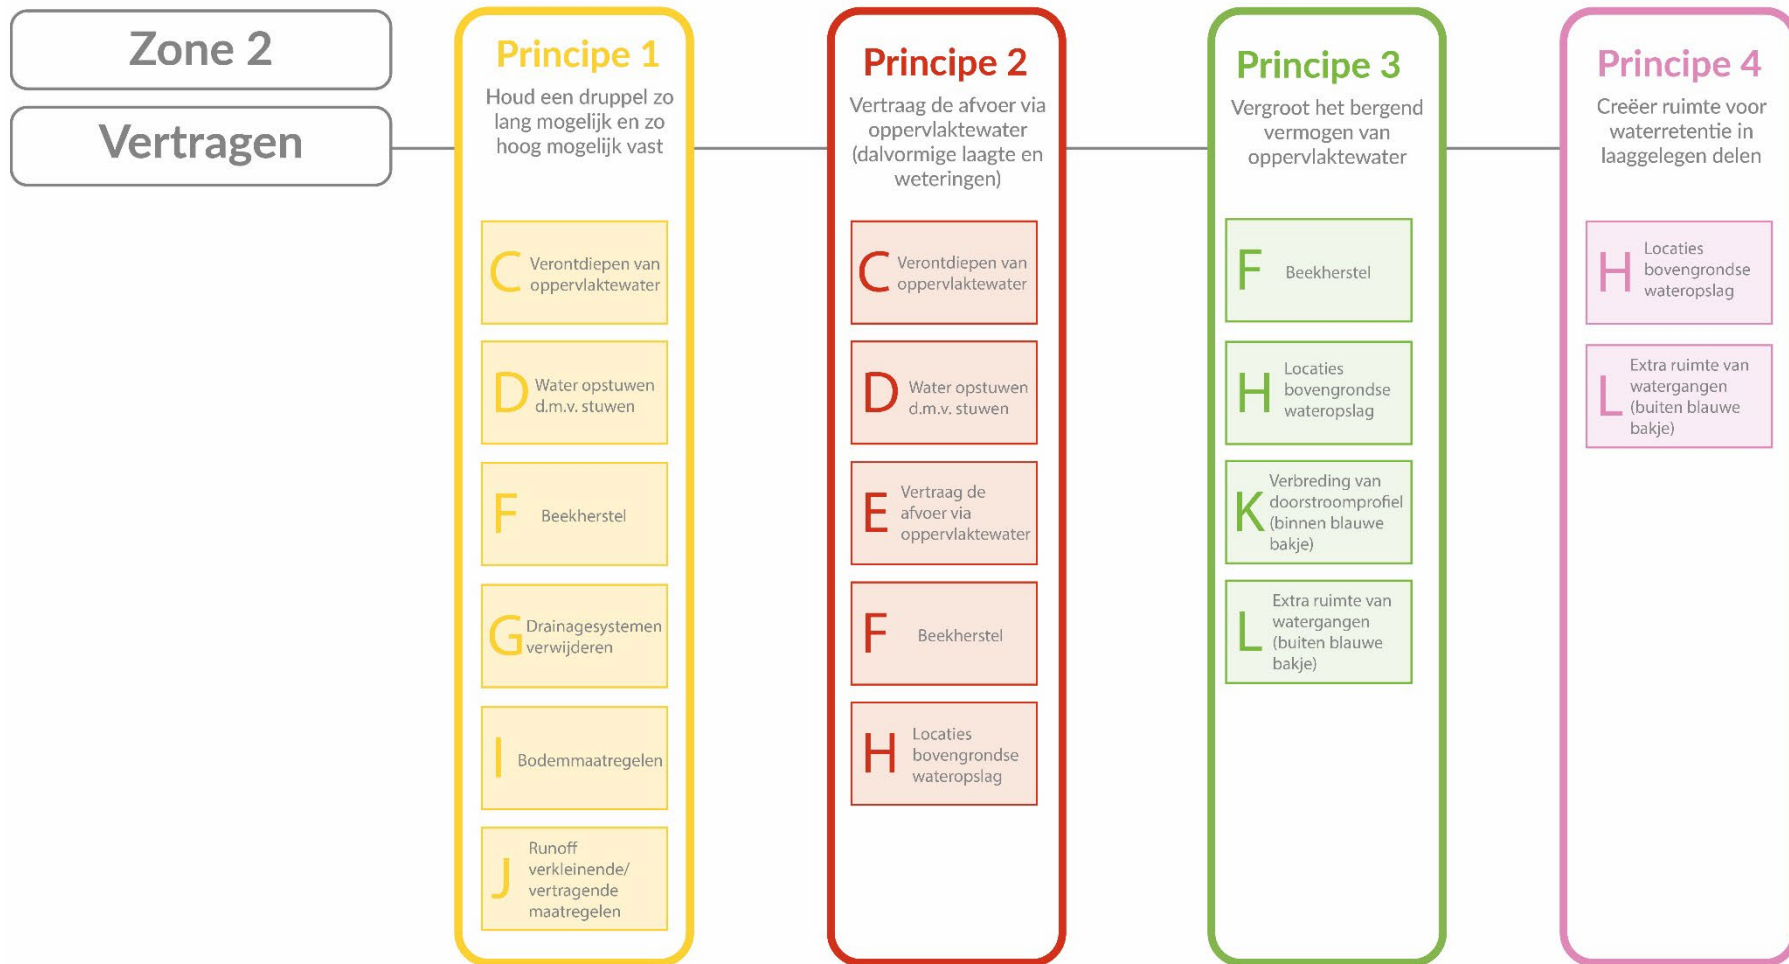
Zone 2

Vertragen

Principe 1

Houd een druppel zo lang mogelijk en zo hoog mogelijk vast

C Verontdiepen van oppervlaktewater

D Water opstuwen d.m.v. stuwen

F Beekherstel

G Drainagesystemen verwijderen

I Bodemmaatregelen

J Runoff verkleinende/ vertragende maatregelen

Principe 2

Vertraag de afvoer via oppervlaktewater (dalvormige laagte en weteringen)

C Verontdiepen van oppervlaktewater

D Water opstuwen d.m.v. stuwen

E Vertraag de afvoer via oppervlaktewater

F Beekherstel

H Locaties bovengrondse wateropslag

Principe 3

Vergroot het bergend vermogen van oppervlaktewater

F Beekherstel

H Locaties bovengrondse wateropslag

K Verbreding van doorstroomprofiel (binnen blauwe bakje)

L Extra ruimte van watergangen (buiten blauwe bakje)

Principe 4

Creëer ruimte voor waterretentie in laaggelegen delen

H Locaties bovengrondse wateropslag

L Extra ruimte van watergangen (buiten blauwe bakje)